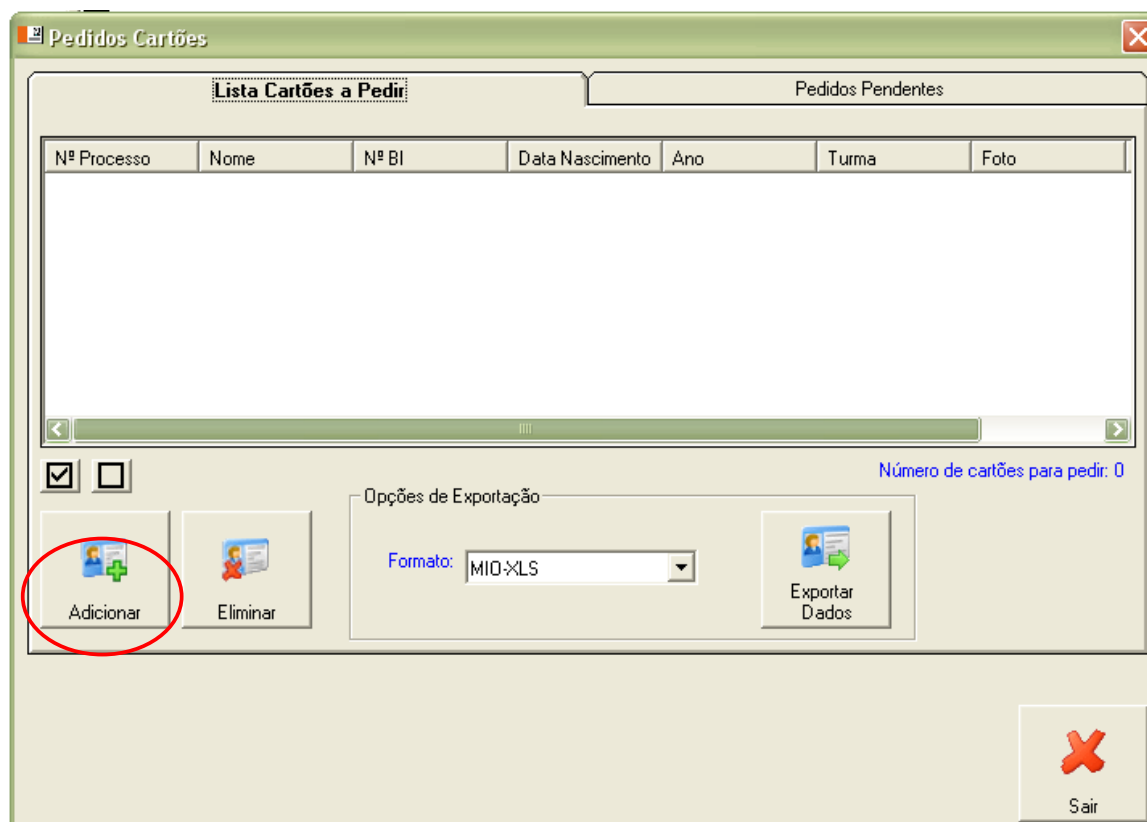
Pedidos Cartões

Lista Cartões a Pedir

Pedidos Pendentes

| Nº Processo | Nome | Nº BI | Data Nascimento | Ano | Turma | Foto |
|---|---|---|---|---|---|---|

Número de cartões para pedir: 0

Opções de Exportação

Formato: MIO-XLS

Adicionar

Eliminar

Exportar Dados

Sair